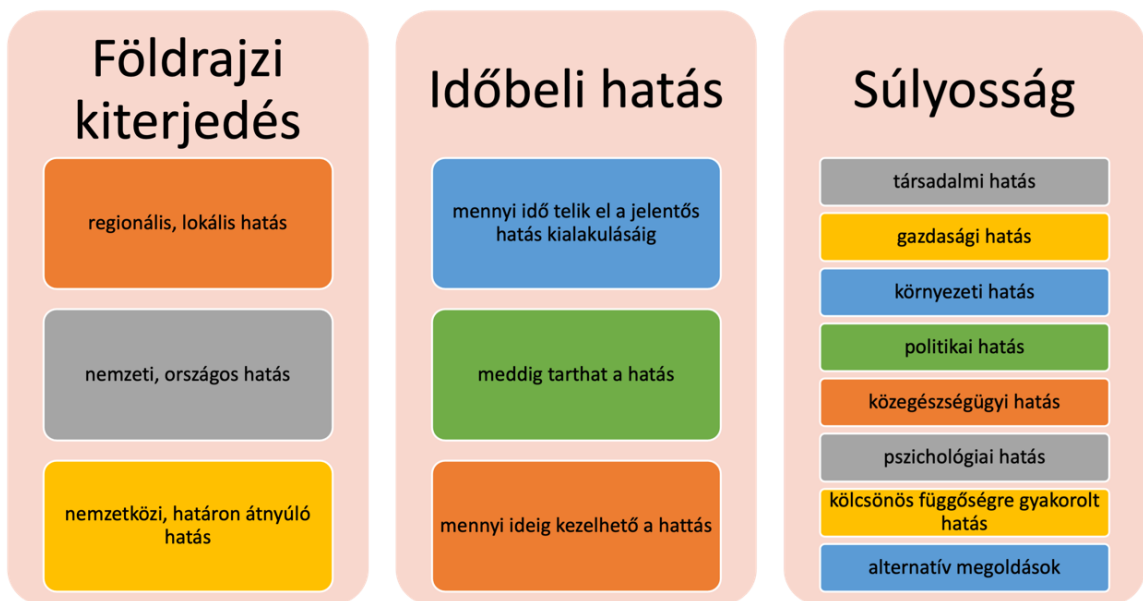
Földrajzi kiterjedés

regionális, lokális hatás

nemzeti, országos hatás

nemzetközi, határon átnyúló hatás

Időbeli hatás

mennyi idő telik el a jelentős hatás kialakulásáig

meddig tarthat a hatás

mennyi ideig kezelhető a hattás

Súlyosság

társadalmi hatás

gazdasági hatás

környezeti hatás

politikai hatás

közegészségügyi hatás

pszichológiai hatás

kölcsönös függőségre gyakorolt hatás

alternatív megoldások